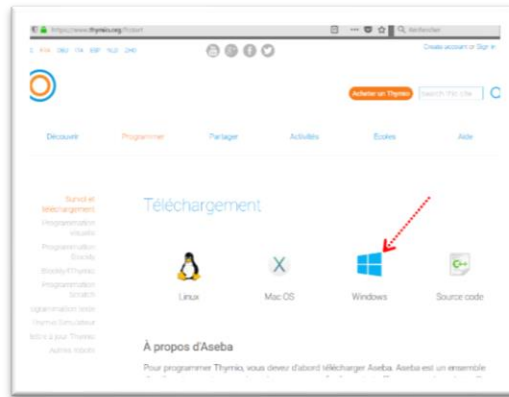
https://www.thymio.org/fr:start

Rechercher

Create account or Sign in

Acheter un Thymio

Search this site

Découvrir

Programmer

Partager

Activités

Ecoles

Aide

Suncé et téléchargement

Programmation visuelle

Programmation Blockly

Blockly4Thymio

Programmation Scratch

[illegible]

Thymio Simulateur

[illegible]

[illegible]

Téléchargement

Linux

Mac OS

Windows

Source code

À propos d'Aseba

Pour programmer Thymio, vous devez d'abord télécharger Aseba. Aseba est un ensemble